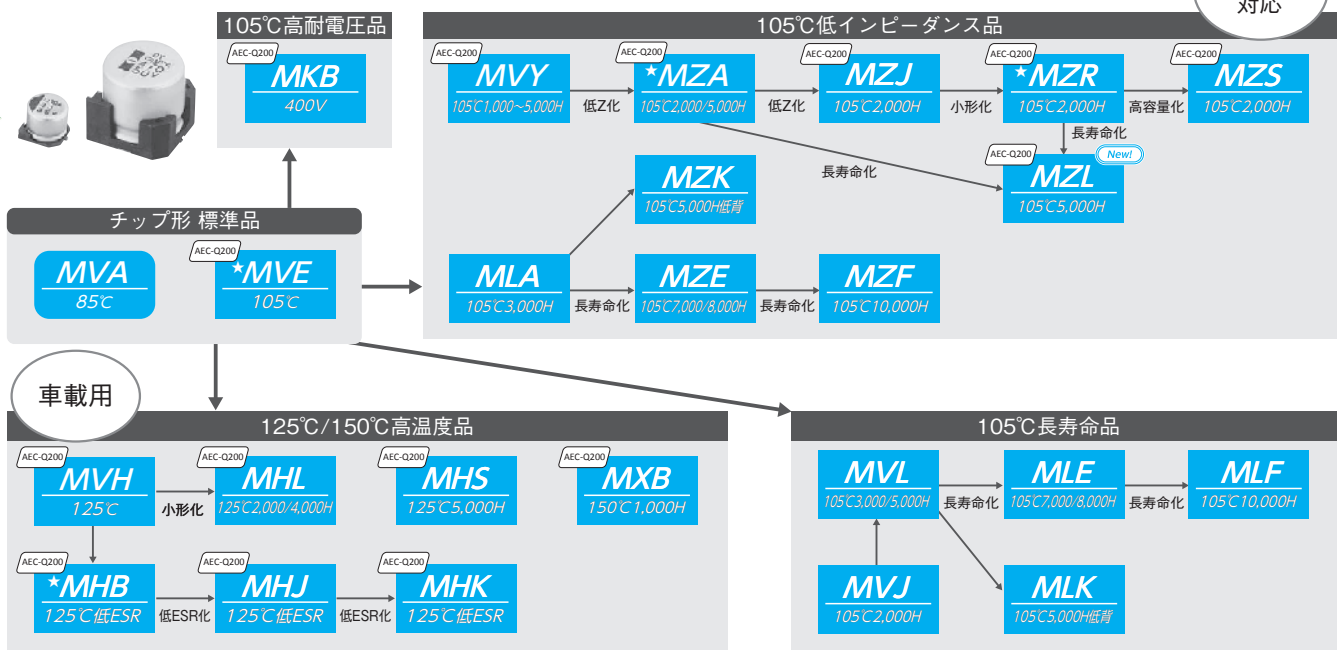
対応

105℃高耐電圧品

AEC-Q200
MKB
400V

105℃低インピーダンス品

AEC-Q200
MVY
105℃1,000~5,000H

低Z化

AEC-Q200
★MZA
105℃2,000/5,000H

低Z化

AEC-Q200
MZJ
105℃2,000H

小形化

AEC-Q200
★MZR
105℃2,000H

高容量化

AEC-Q200
MZS
105℃2,000H

長寿命化

AEC-Q200
New!
MZL
105℃5,000H

長寿命化

MZK
105℃5,000H低背

MLA
105℃3,000H

長寿命化

MZE
105℃7,000/8,000H

長寿命化

MZF
105℃10,000H

チップ形 標準品

MVA
85℃

AEC-Q200
★MVE
105℃

車載用

125℃/150℃高温度品

AEC-Q200
MVH
125℃

小形化

AEC-Q200
MHL
125℃2,000/4,000H

AEC-Q200
MHS
125℃5,000H

AEC-Q200
MXB
150℃1,000H

AEC-Q200
★MHB
125℃低ESR

低ESR化

AEC-Q200
MHJ
125℃低ESR

低ESR化

AEC-Q200
MHK
125℃低ESR

105℃長寿命品

MVL
105℃3,000/5,000H

長寿命化

MLE
105℃7,000/8,000H

長寿命化

MLF
105℃10,000H

MVJ
105℃2,000H

MLK
105℃5,000H低背